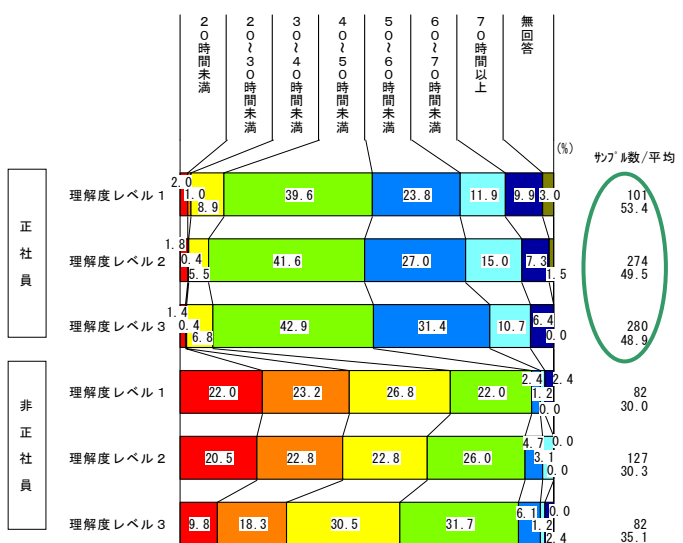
20時間未満
20~30時間未満
30~40時間未満
40~50時間未満
50~60時間未満
60~70時間未満
70時間以上
無回答
(%)
サンプル数/平均

正社員

理解度レベル1
2.0
1.0
8.9
39.6
23.8
11.9
9.9
3.0
101
53.4

理解度レベル2
1.8
0.4
5.5
41.6
27.0
15.0
7.3
1.5
274
49.5

理解度レベル3
1.4
0.4
6.8
42.9
31.4
10.7
6.4
0.0
280
48.9

非正社員

理解度レベル1
22.0
23.2
26.8
22.0
2.4
2.4
1.2
0.0
82
30.0

理解度レベル2
20.5
22.8
22.8
26.0
4.7
0.0
3.1
0.0
127
30.3

理解度レベル3
9.8
18.3
30.5
31.7
6.1
0.0
1.2
2.4
82
35.1